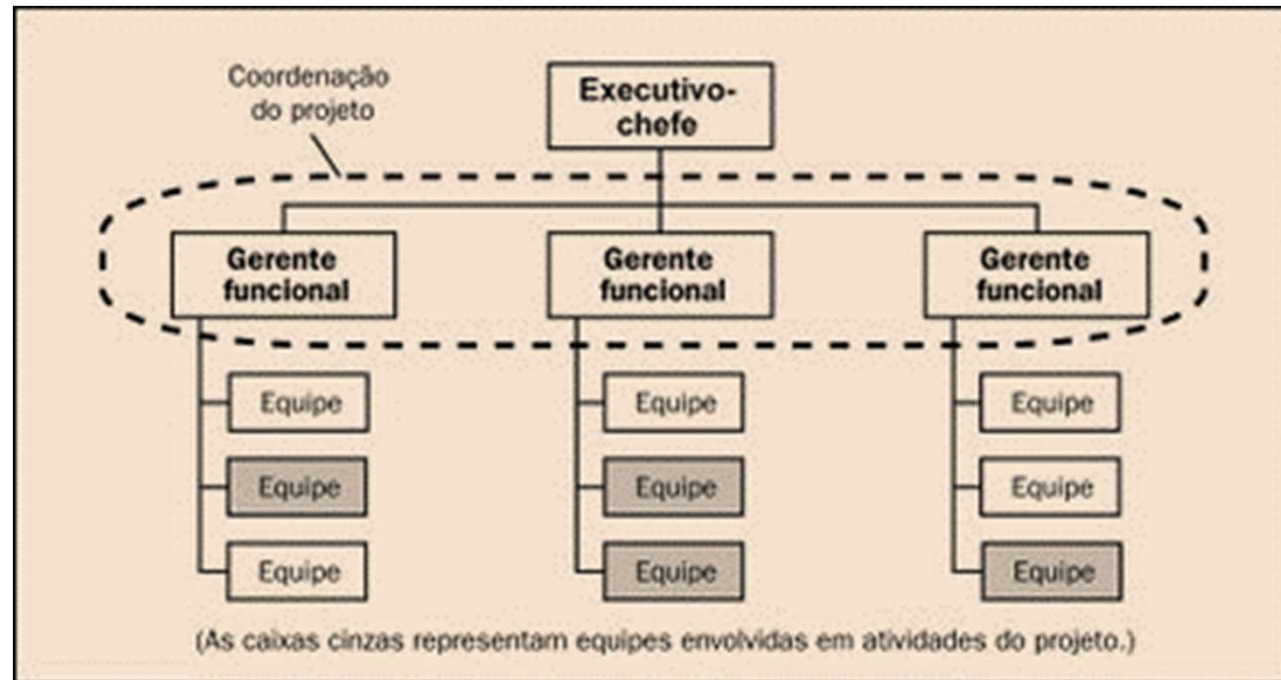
Coordenação do projeto

Executivo-chefe

Gerente funcional

Gerente funcional

Gerente funcional

Equipe
Equipe
Equipe

Equipe
Equipe
Equipe

Equipe
Equipe
Equipe

(As caixas cinzas representam equipes envolvidas em atividades do projeto.)